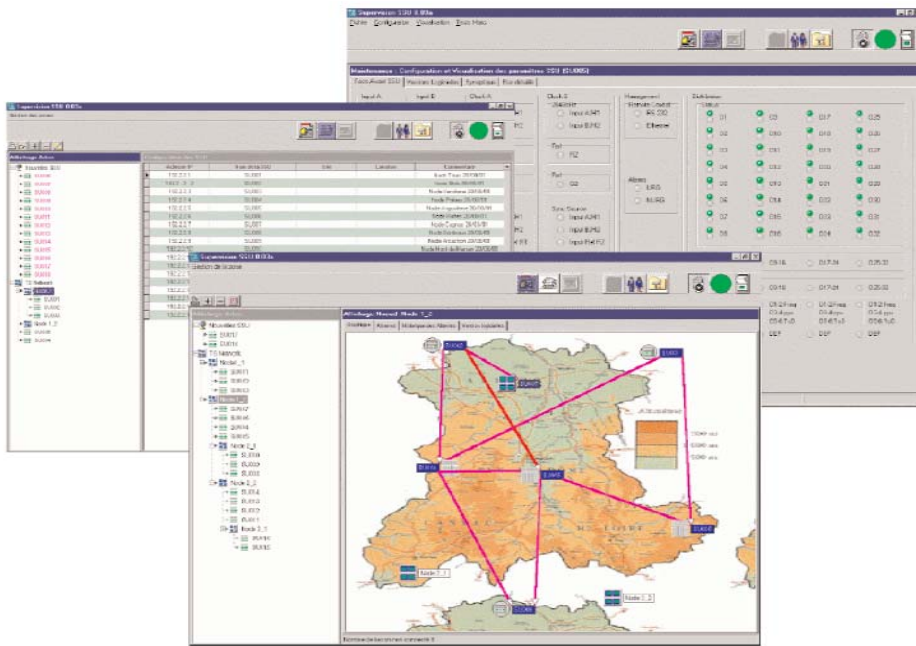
Supervision SSU 3.03a

Fichier Configuration Visualisation Trace Mode

Maintenance : Configuration et Visualisation des paramètres SSU (SU005)

Input A Input B Clock A Clock B Management Distribution

Input A/M1 Input B/M2 RS 232 Ethernet

F2 G2

Alarms URG N.URG

Sync Source Input A/M1 Input B/M2 Input F1/F2

D1 D9 D17 D25 D2 D10 D18 D26 D3 D11 D19 D27 D4 D12 D20 D28 D5 D13 D21 D29 D6 D14 D22 D30 D7 D15 D23 D31 D8 D16 D24 D32

D9-16 D17-24 D25-32

DEF DEF DEF

Supervision SSU 3.03a

Affichage Arbre

Nouvelles SSU

Adresse IP Nom de la SSU Commentaire

Supervision SSU 3.03a

Affichage Arbre

Nouvelles SSU
SU010
TS MANOIR
Node 1_1
Node 1_2
Node 2_1
Node 2_2
Node 3_1

Affichage Réseau Node 1_2

Graphique Alarmes Historiques Alarmes Vérifications

Node 1_1

Node 1_2

SU005

SU003

SU010

SU006